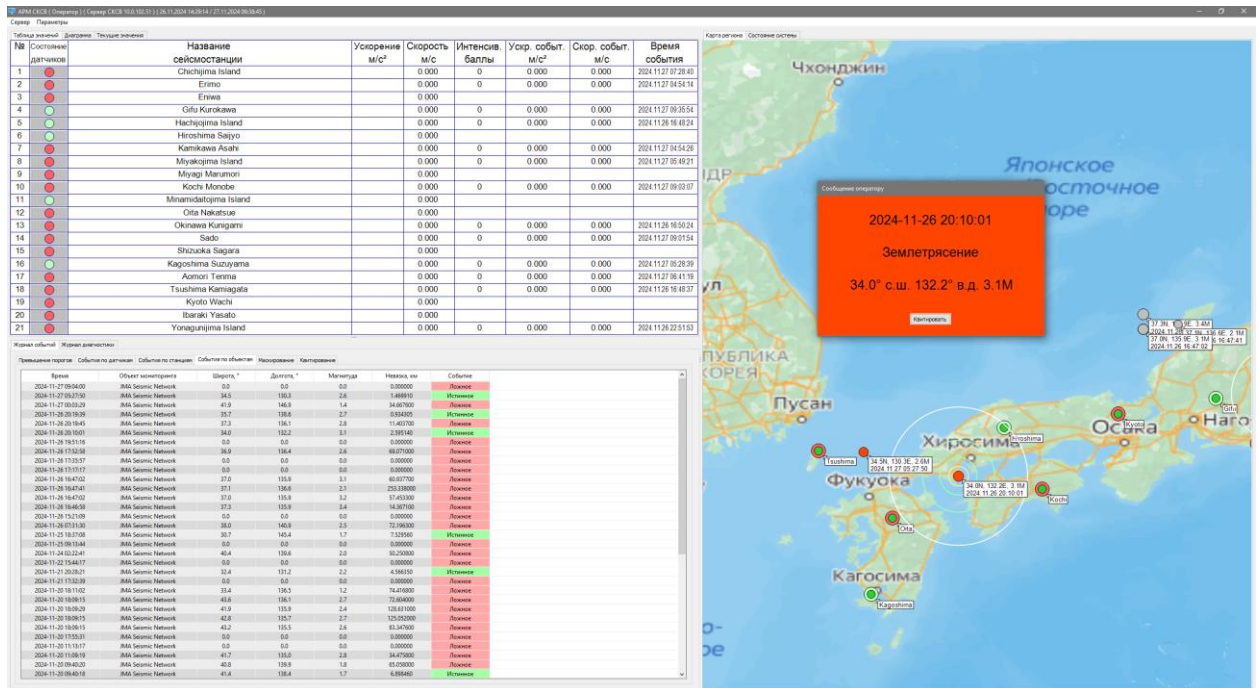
АРМ СКСВ ( Оператор ) ( Сервер СКСВ 10.0.102.51 ) ( 26.11.2024 14:29:14 / 27.11.2024 09:38:45 )
Сервер Параметры
Таблица значений Диаграмма Текущие значения

| № | Состояние датчиков | Название сейсмостанции | Ускорение м/с² | Скорость м/с | Интенсив. баллы | Ускр. событ. м/с² | Скор. событ. м/с | Время события |
|---|---|---|---|---|---|---|---|---|
| 1 | | Chichijima Island | | 0.000 | 0 | 0.000 | 0.000 | 2024.11.27 07:28:40 |
| 2 | | Erimo | | 0.000 | 0 | 0.000 | 0.000 | 2024.11.27 04:54:14 |
| 3 | | Eniwa | | 0.000 | | | | |
| 4 | | Gifu Kurokawa | | 0.000 | 0 | 0.000 | 0.000 | 2024.11.27 09:35:54 |
| 5 | | Hachijojima Island | | 0.000 | 0 | 0.000 | 0.000 | 2024.11.26 16:48:24 |
| 6 | | Hiroshima Saijyo | | 0.000 | | | | |
| 7 | | Kamikawa Asahi | | 0.000 | 0 | 0.000 | 0.000 | 2024.11.27 04:54:26 |
| 8 | | Miyakojima Island | | 0.000 | 0 | 0.000 | 0.000 | 2024.11.27 05:49:21 |
| 9 | | Miyagi Marumori | | 0.000 | | | | |
| 10 | | Kochi Monobe | | 0.000 | 0 | 0.000 | 0.000 | 2024.11.27 09:03:07 |
| 11 | | Minamidaitojima Island | | 0.000 | | | | |
| 12 | | Oita Nakatsue | | 0.000 | | | | |
| 13 | | Okinawa Kunigami | | 0.000 | 0 | 0.000 | 0.000 | 2024.11.26 16:50:24 |
| 14 | | Sado | | 0.000 | 0 | 0.000 | 0.000 | 2024.11.27 09:01:54 |
| 15 | | Shizuoka Sagara | | 0.000 | | | | |
| 16 | | Kagoshima Suzuyama | | 0.000 | 0 | 0.000 | 0.000 | 2024.11.27 05:28:39 |
| 17 | | Aomori Tenma | | 0.000 | 0 | 0.000 | 0.000 | 2024.11.27 06:41:19 |
| 18 | | Tsushima Kamiagata | | 0.000 | 0 | 0.000 | 0.000 | 2024.11.26 16:48:37 |
| 19 | | Kyoto Wachi | | 0.000 | | | | |
| 20 | | Ibaraki Yasato | | 0.000 | | | | |
| 21 | | Yonagunijima Island | | 0.000 | 0 | 0.000 | 0.000 | 2024.11.26 22:51:53 |

Журнал событий Журнал диагностики
Превышение порогов События по датчикам События по станциям События по объектам Маскирование Квитирование

| Время | Объект мониторинга | Широта, ° | Долгота, ° | Магнитуда | Невязка, км | Событие |
|---|---|---|---|---|---|---|
| 2024-11-27 09:04:00 | JMA Seismic Network | 0.0 | 0.0 | 0.0 | 0.000000 | Ложное |
| 2024-11-27 05:27:50 | JMA Seismic Network | 34.5 | 130.3 | 2.6 | 1.469910 | Истинное |
| 2024-11-27 00:03:29 | JMA Seismic Network | 41.9 | 146.8 | 1.4 | 34.667600 | Ложное |
| 2024-11-26 20:19:39 | JMA Seismic Network | 35.7 | 138.6 | 2.7 | 0.934305 | Истинное |
| 2024-11-26 20:19:45 | JMA Seismic Network | 37.3 | 136.1 | 2.8 | 11.403700 | Ложное |
| 2024-11-26 20:10:01 | JMA Seismic Network | 34.0 | 132.2 | 3.1 | 2.595140 | Истинное |
| 2024-11-26 19:51:16 | JMA Seismic Network | 0.0 | 0.0 | 0.0 | 0.000000 | Ложное |
| 2024-11-26 17:52:58 | JMA Seismic Network | 36.9 | 136.4 | 2.6 | 69.071000 | Ложное |
| 2024-11-26 17:35:57 | JMA Seismic Network | 0.0 | 0.0 | 0.0 | 0.000000 | Ложное |
| 2024-11-26 17:17:17 | JMA Seismic Network | 0.0 | 0.0 | 0.0 | 0.000000 | Ложное |
| 2024-11-26 16:47:02 | JMA Seismic Network | 37.0 | 135.9 | 3.1 | 60.937700 | Ложное |
| 2024-11-26 16:47:41 | JMA Seismic Network | 37.1 | 136.6 | 2.1 | 259.338000 | Ложное |
| 2024-11-26 16:47:02 | JMA Seismic Network | 37.0 | 135.9 | 3.2 | 57.453300 | Ложное |
| 2024-11-26 16:46:58 | JMA Seismic Network | 37.3 | 135.9 | 3.4 | 14.367100 | Ложное |
| 2024-11-26 15:21:09 | JMA Seismic Network | 0.0 | 0.0 | 0.0 | 0.000000 | Ложное |
| 2024-11-26 07:31:30 | JMA Seismic Network | 38.0 | 140.9 | 2.5 | 72.196300 | Ложное |
| 2024-11-25 10:37:08 | JMA Seismic Network | 38.7 | 145.4 | 1.7 | 7.529560 | Истинное |
| 2024-11-25 09:13:44 | JMA Seismic Network | 0.0 | 0.0 | 0.0 | 0.000000 | Ложное |
| 2024-11-24 02:22:41 | JMA Seismic Network | 40.4 | 139.6 | 2.0 | 50.250800 | Ложное |
| 2024-11-22 15:44:17 | JMA Seismic Network | 0.0 | 0.0 | 0.0 | 0.000000 | Ложное |
| 2024-11-21 20:28:21 | JMA Seismic Network | 32.4 | 131.2 | 2.2 | 4.566150 | Истинное |
| 2024-11-21 17:32:39 | JMA Seismic Network | 0.0 | 0.0 | 0.0 | 0.000000 | Ложное |
| 2024-11-20 18:11:02 | JMA Seismic Network | 33.4 | 136.5 | 1.2 | 74.416800 | Ложное |
| 2024-11-20 18:09:15 | JMA Seismic Network | 43.6 | 136.1 | 2.7 | 72.604000 | Ложное |
| 2024-11-20 18:09:29 | JMA Seismic Network | 41.9 | 135.9 | 2.4 | 128.631000 | Ложное |
| 2024-11-20 18:09:15 | JMA Seismic Network | 42.8 | 135.7 | 2.7 | 125.052000 | Ложное |
| 2024-11-20 18:09:15 | JMA Seismic Network | 43.2 | 135.5 | 2.6 | 83.347600 | Ложное |
| 2024-11-20 17:55:31 | JMA Seismic Network | 0.0 | 0.0 | 0.0 | 0.000000 | Ложное |
| 2024-11-20 11:13:17 | JMA Seismic Network | 0.0 | 0.0 | 0.0 | 0.000000 | Ложное |
| 2024-11-20 11:09:19 | JMA Seismic Network | 41.7 | 135.0 | 2.8 | 34.475800 | Ложное |
| 2024-11-20 09:40:20 | JMA Seismic Network | 40.8 | 139.9 | 1.8 | 65.058000 | Ложное |
| 2024-11-20 09:40:18 | JMA Seismic Network | 41.4 | 136.4 | 1.7 | 6.898460 | Ложное |

Карта региона Состояние системы
Чхонджин
Японское
Восточное
море
ПУБЛИКА
КОРЕЯ
Пусан
Хиросима
Фукуока
Осака
Нагоя
Кагосима
Hiroshima
Kyoto
Gifu
Tsushima
Kochi
Oita
Kagoshima
34.5N, 130.3E, 2.6M 2024.11.27 05:27:50
34.0N, 132.2E, 3.1M 2024.11.26 20:10:01
37.3N, 135.9E, 3.4M
2024.11.26 16:47:41
37.0N, 135.9E, 3.1M
2024.11.26 16:47:02

Сообщение оператору
2024-11-26 20:10:01
Землетрясение
34.0° с.ш. 132.2° в.д. 3.1M
Квитировать